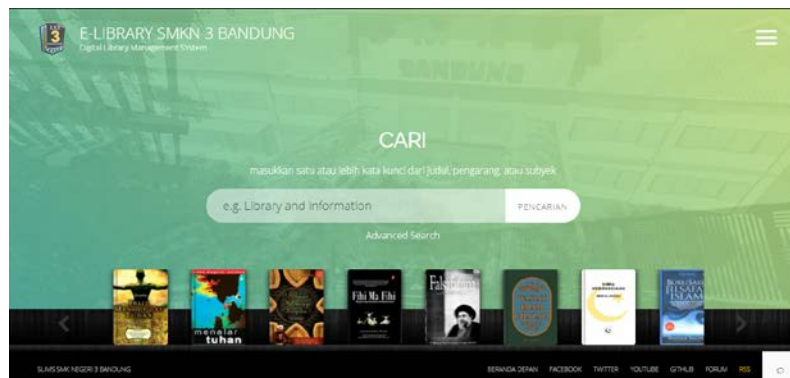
E-LIBRARY SMKN 3 BANDUNG
Digital Library Management System

BANDUNG

CARI

masukkan satu atau lebih kata kunci dari judul, pengarang, atau subyek

e.g. Library and Information

PENCARIAN

Advanced Search

menalar tuhan

Fihi Ma Fihi

Falsafah

ILMU

FILSAFAT ISLAM

SLIMS SMK NEGERI 3 BANDUNG

BERANDA DEPAN FACEBOOK TWITTER YOUTUBE GITHUB FORUM RSS